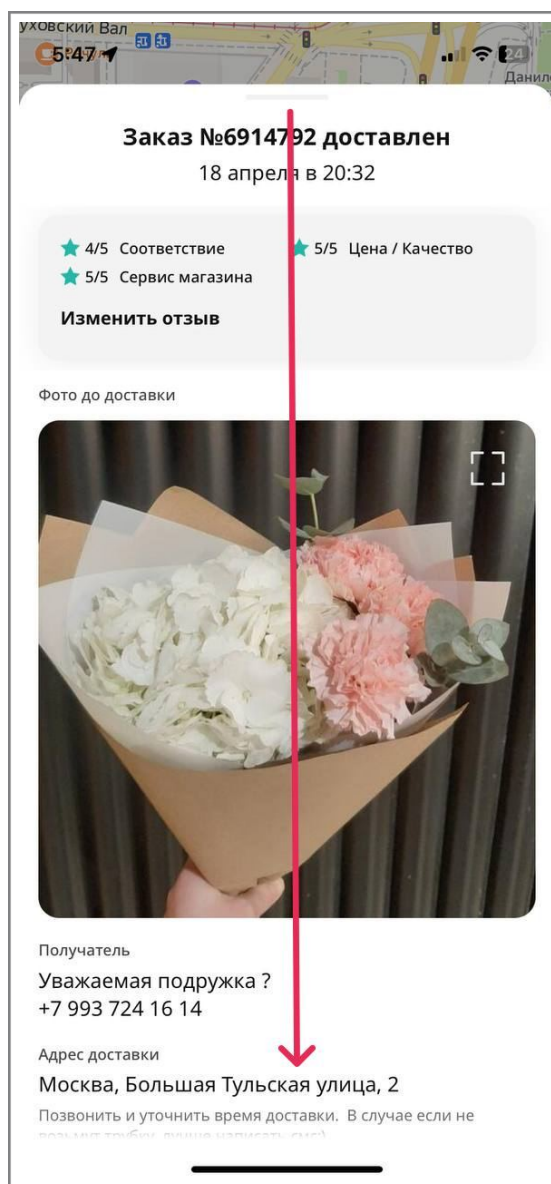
уховский Вал
5:47
24
Данил

Заказ №6914792 доставлен
18 апреля в 20:32

4/5 Соответствие
5/5 Цена / Качество
5/5 Сервис магазина
Изменить отзыв

Фото до доставки

Получатель
Уважаемая подружка ?
+7 993 724 16 14

Адрес доставки
Москва, Большая Тульская улица, 2
Позвонить и уточнить время доставки. В случае если не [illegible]